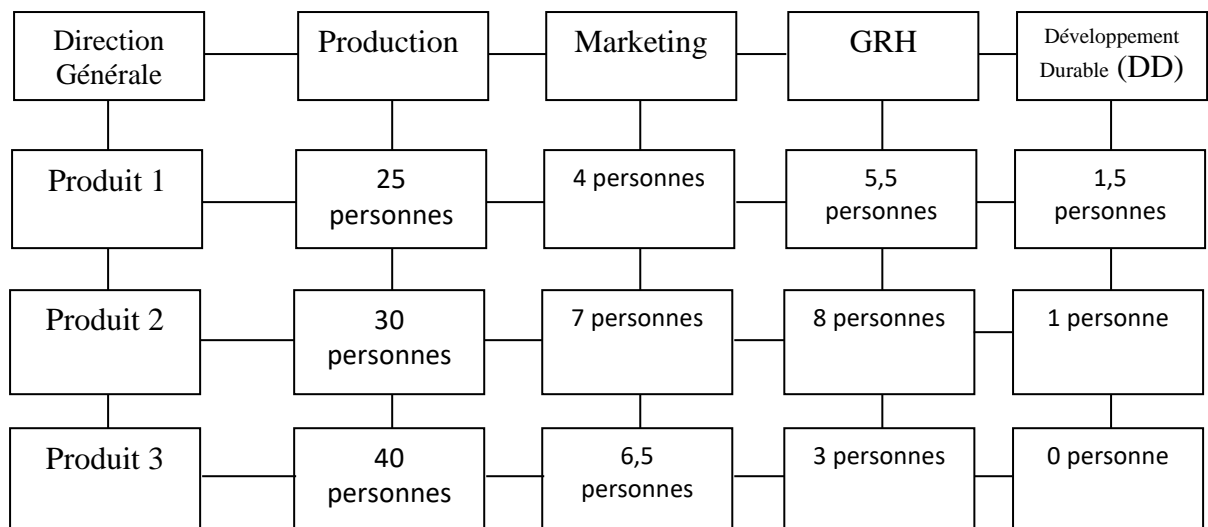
| Direction Générale | Production | Marketing | GRH | Développement Durable (DD) |
|---|---|---|---|---|
| Produit 1 | 25 personnes | 4 personnes | 5,5 personnes | 1,5 personnes |
| Produit 2 | 30 personnes | 7 personnes | 8 personnes | 1 personne |
| Produit 3 | 40 personnes | 6,5 personnes | 3 personnes | 0 personne |